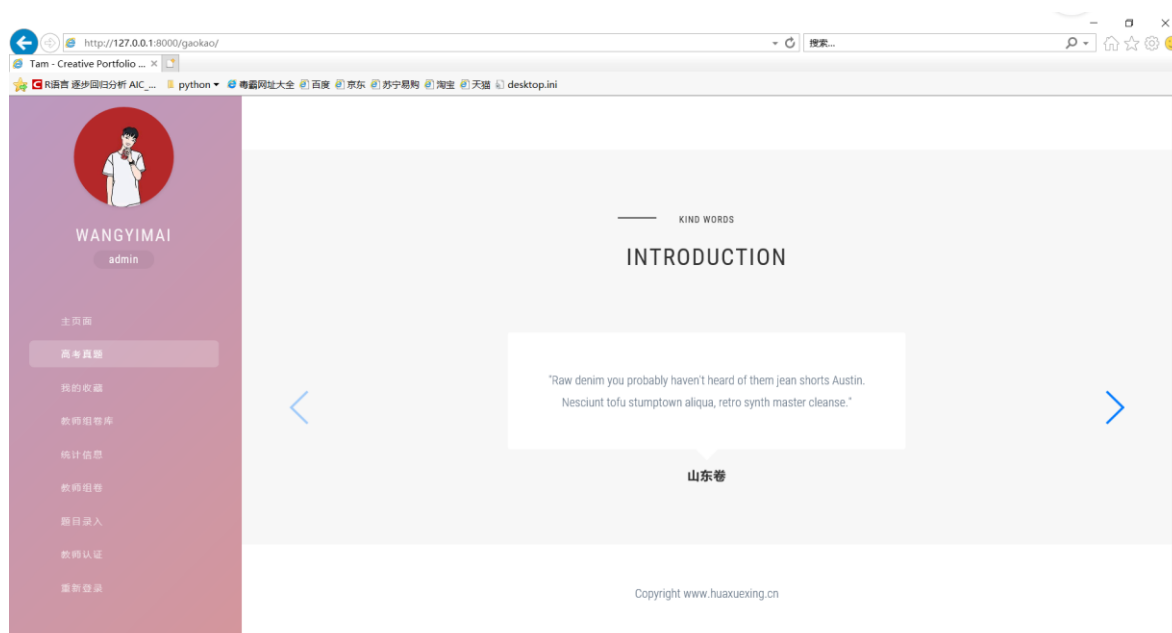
http://127.0.0.1:8000/gaokao/

搜索...

Tam - Creative Portfolio ...

R语言 逐步回归分析 AIC_...   python ▾   毒霸网址大全   百度   京东   苏宁易购   淘宝   天猫   desktop.ini

WANGYIMAI

admin

主页面

高考真题

我的收藏

教师组卷库

统计信息

教师组卷

题目录入

教师认证

重新登录

KIND WORDS

INTRODUCTION

"Raw denim you probably haven't heard of them jean shorts Austin. Nesciunt tofu stumptown aliqua, retro synth master cleanse."

山东卷

Copyright www.huaxuexing.cn